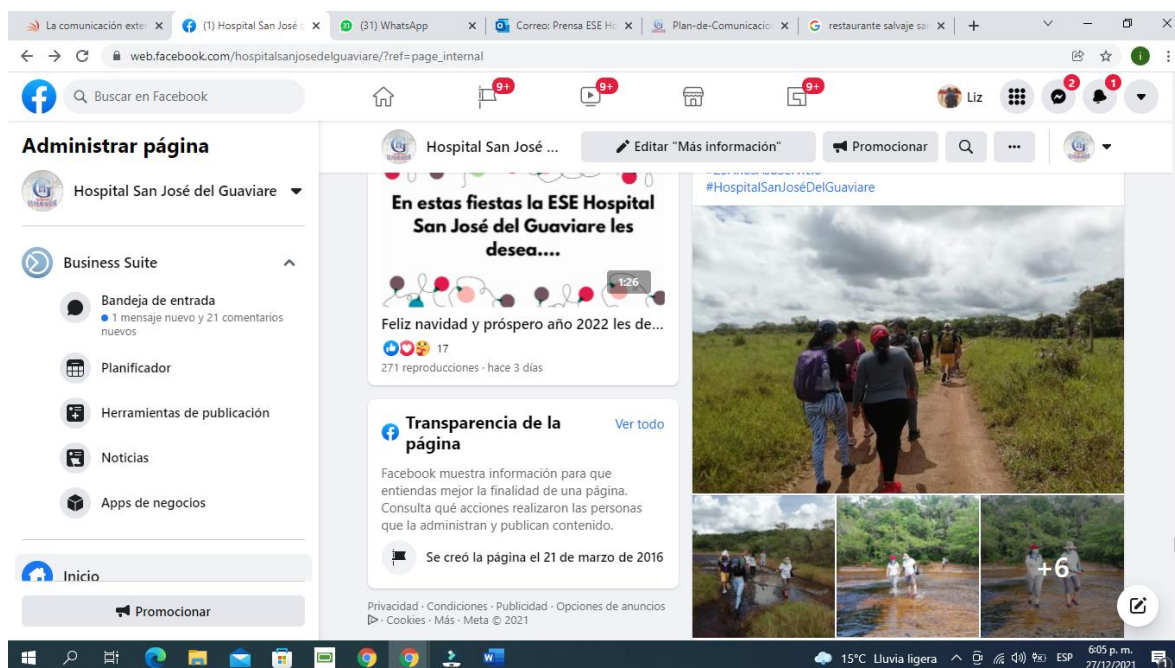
La comunicación exte ×
(1) Hospital San José ×
(31) WhatsApp ×
Correo: Prensa ESE Ho ×
Plan-de-Comunicacio ×
restaurante salvaje sa ×
+

web.facebook.com/hospitalsanjosedelguaviare/?ref=page_internal

Buscar en Facebook
9+ 9+ 9+
Liz
2 1

Administrar página
Hospital San José del Guaviare

Business Suite
Bandeja de entrada
• 1 mensaje nuevo y 21 comentarios nuevos
Planificador
Herramientas de publicación
Noticias
Apps de negocios
Inicio
Promocionar

Hospital San José ...
Editar "Más información"
Promocionar

En estas fiestas la ESE Hospital San José del Guaviare les desea....
1:26
Feliz navidad y próspero año 2022 les de...
17
271 reproducciones · hace 3 días

Transparencia de la página
Ver todo
Facebook muestra información para que entiendas mejor la finalidad de una página. Consulta qué acciones realizaron las personas que la administran y publican contenido.
Se creó la página el 21 de marzo de 2016

Privacidad · Condiciones · Publicidad · Opciones de anuncios · Cookies · Más · Meta © 2021

#HospitalSanJoséDelGuaviare
+6

15°C Lluvia ligera ESP 6:05 p. m. 27/12/2021